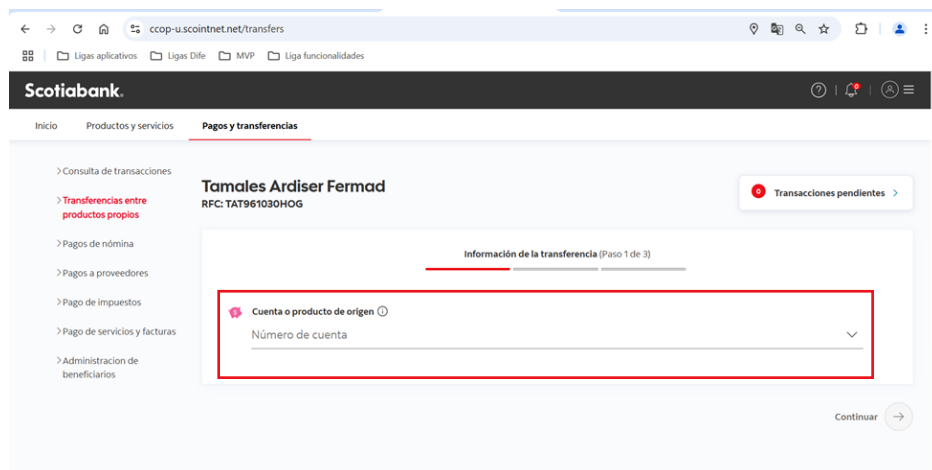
ccop-u.scointnet.net/transfers

Ligas aplicativos Ligas Dife MVP Liga funcionalidades

Scotiabank.

Inicio Productos y servicios Pagos y transferencias

> Consulta de transacciones
> Transferencias entre productos propios
> Pagos de nómina
> Pagos a proveedores
> Pago de impuestos
> Pago de servicios y facturas
> Administracion de beneficiarios

Tamales Ardiser Fermad
RFC: TAT961030HOG

0 Transacciones pendientes >

Información de la transferencia (Paso 1 de 3)

Cuenta o producto de origen ⓘ
Número de cuenta

Continuar